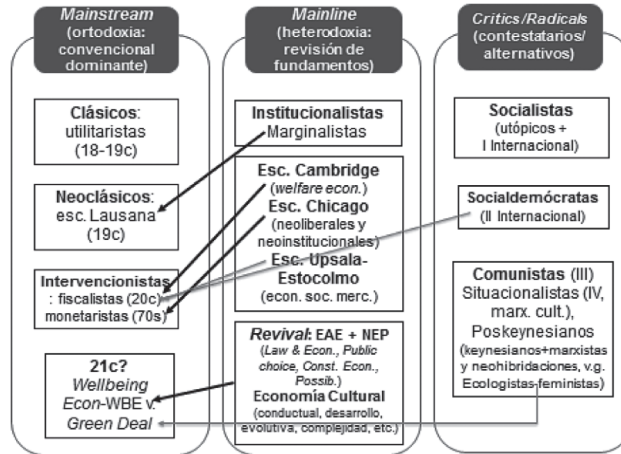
Mainstream (ortodoxia: convencional dominante)

Clásicos: utilitaristas (18-19c)

Neoclásicos: esc. Lausana (19c)

Intervencionistas: fiscalistas (20c) monetaristas (70s)

21c? Wellbeing Econ-WBE v. Green Deal

Mainline (heterodoxia: revisión de fundamentos)

Institucionalistas Marginalistas

Esc. Cambridge (welfare econ.)
Esc. Chicago (neoliberales y neoinstitucionales)
Esc. Upsala-Estocolmo (econ. soc. merc.)

Revival: EAE + NEP (Law & Econ., Public choice, Const. Econ., Possib.)
Economía Cultural (conductual, desarrollo, evolutiva, complejidad, etc.)

Critics/Radicals (contestatarios/ alternativos)

Socialistas (utópicos + I Internacional)

Socialdemócratas (II Internacional)

Comunistas (III) Situacionalistas (IV, marx. cult.), Poskeynesianos (keynesianos+marxistas y neohibridaciones, v.g. Ecologistas-feministas)